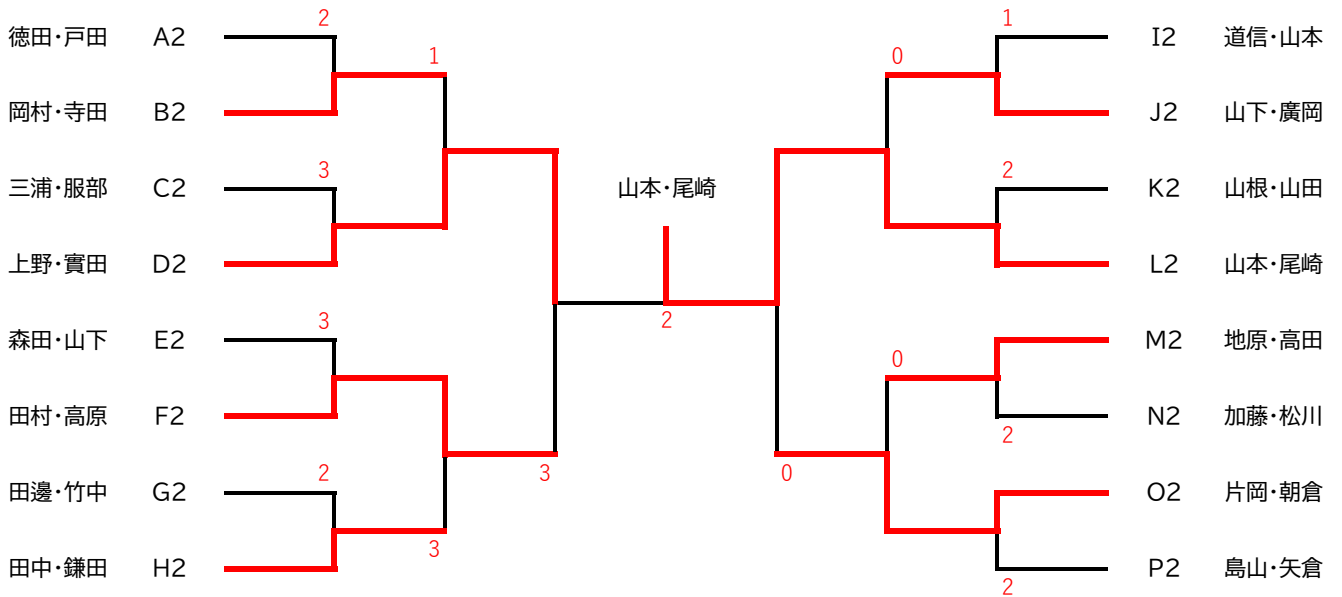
徳田・戸田 A2
岡村・寺田 B2
三浦・服部 C2
上野・實田 D2
森田・山下 E2
田村・高原 F2
田邊・竹中 G2
田中・鎌田 H2

2
1
3
3
2
3
3

山本・尾崎
2

0
0

1
0
2
0
2
2

I2 道信・山本
J2 山下・廣岡
K2 山根・山田
L2 山本・尾崎
M2 地原・高田
N2 加藤・松川
O2 片岡・朝倉
P2 島山・矢倉